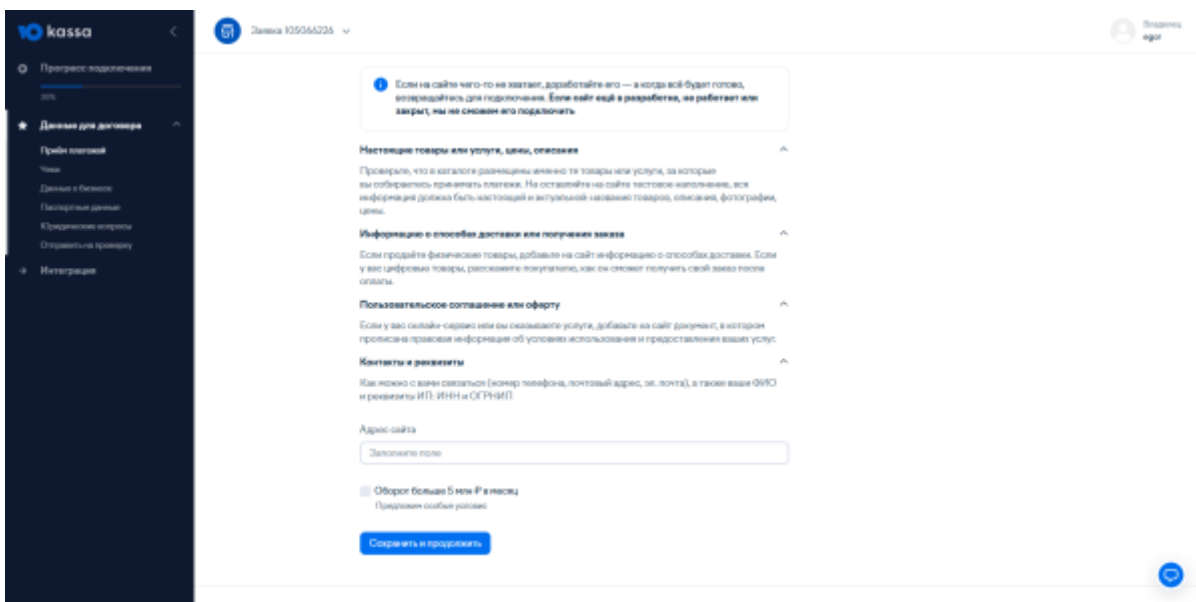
kassa

Прогресс подключения
20%

Данные для договора
Приём платежей
Чеки
Данные о бизнесе
Паспортные данные
Юридические вопросы
Отправить на проверку

Интеграция

Заявка 105066226

Владелец
egor

Если на сайте чего-то не хватает, доработайте его — а когда всё будет готово, возвращайтесь для подключения. Если сайт ещё в разработке, не работает или закрыт, мы не сможем его подключить

Настоящие товары или услуги, цены, описания

Проверьте, что в каталоге размещены именно те товары или услуги, за которые вы собираетесь принимать платежи. Не оставляйте на сайте тестовое наполнение, вся информация должна быть настоящей и актуальной: названия товаров, описания, фотографии, цены.

Информацию о способах доставки или получения заказа

Если продаёте физические товары, добавьте на сайт информацию о способах доставки. Если у вас цифровые товары, расскажите покупателю, как он сможет получить свой заказ после оплаты.

Пользовательское соглашение или оферту

Если у вас онлайн-сервис или вы оказываете услуги, добавьте на сайт документ, в котором прописана правовая информация об условиях использования и предоставления ваших услуг.

Контакты и реквизиты

Как можно с вами связаться (номер телефона, почтовый адрес, эл. почта), а также ваше ФИО и реквизиты ИП: ИНН и ОГРНИП

Адрес сайта

Заполните поле

Оборот больше 5 млн ₽ в месяц
Предложим особые условия

Сохранить и продолжить